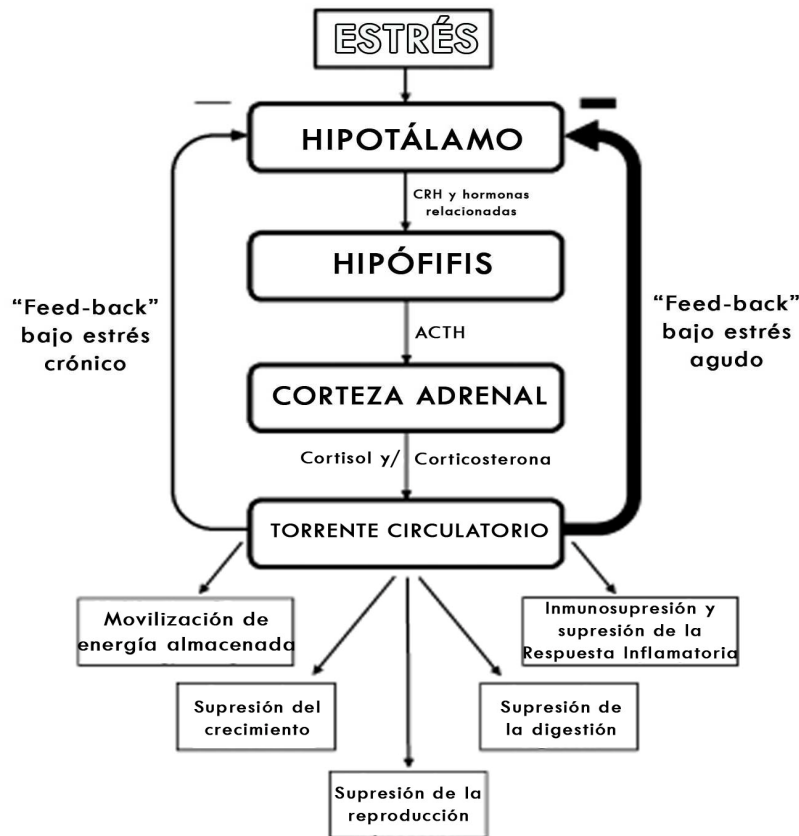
ESTRÉS

—

HIPOTÁLAMO

CRH y hormonas relacionadas

HIPÓFIFIS

ACTH

CORTEZA ADRENAL

Cortisol y/ Corticosterona

TORRENTE CIRCULATORIO

"Feed-back" bajo estrés crónico

"Feed-back" bajo estrés agudo

Movilización de energía almacenada

Inmunosupresión y supresión de la Respuesta Inflamatoria

Supresión del crecimiento

Supresión de la digestión

Supresión de la reproducción